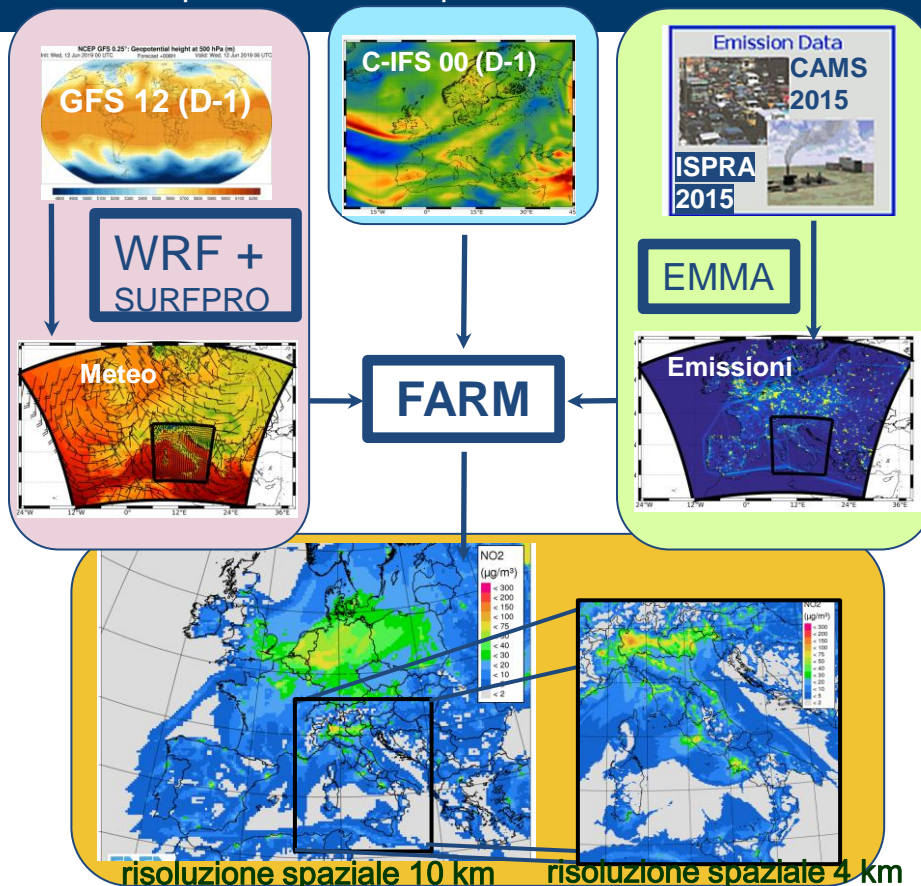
NCEP GFS 0.25°: Geopotential height at 500 hPa (m)
Init: Wed, 12 Jun 2019 00 UTC Forecast +006H Valid: Wed, 12 Jun 2019 06 UTC

GFS 12 (D-1)

WRF + SURFPRO

C-IFS 00 (D-1)

15°W 0° 15°E 30°E 45

Emission Data
CAMS 2015
ISPRA 2015

EMMA

Meteo

24°W 12°W 0° 12°E 24°E 36°E

FARM

Emissioni

24°W 12°W 0° 12°E 24°E 36°E

NO2 (µg/m³)
< 300
< 200
< 150
< 100
< 75
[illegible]
< 40
< 30
< 20
< 10
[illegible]
< 2

NO2 (µg/m³)
< 300
< 200
< 150
< 100
< 75
< 50
< 40
< 30
< 20
< 10
< 5
< 2

risoluzione spaziale 10 km

risoluzione spaziale 4 km